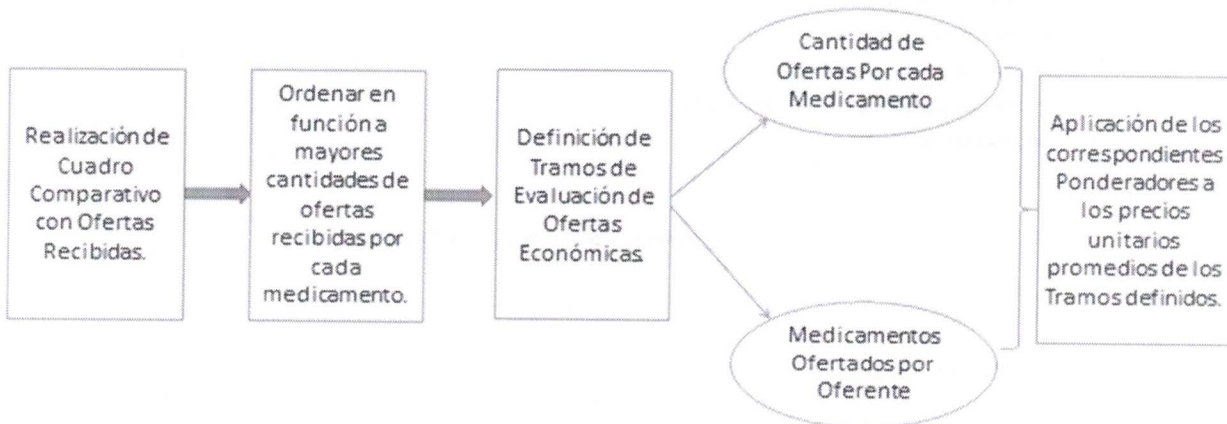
Realización de Cuadro Comparativo con Ofertas Recibidas.

Ordenar en función a mayores cantidades de ofertas recibidas por cada medicamento.

Definición de Tramos de Evaluación de Ofertas Económicas.

Cantidad de Ofertas Por cada Medicamento

Medicamentos Ofertados por Oferente

Aplicación de los correspondientes Ponderadores a los precios unitarios promedios de los Tramos definidos.